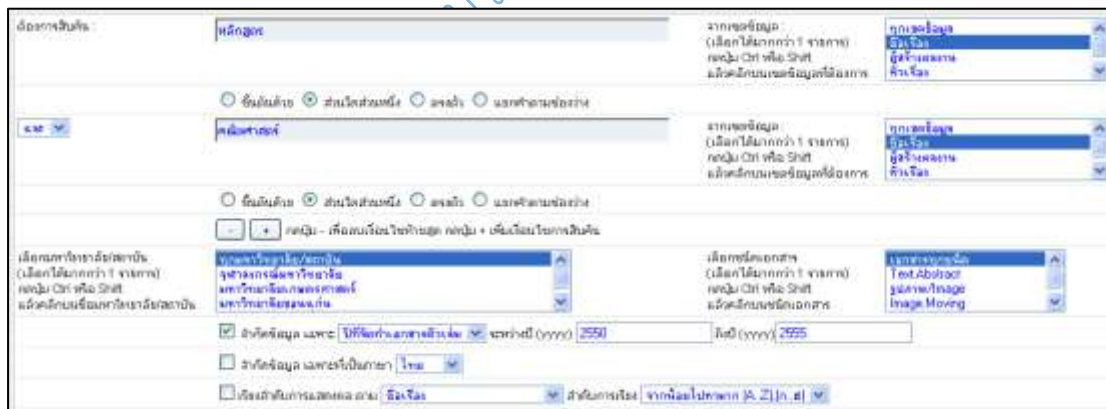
ต้องการสืบค้น หลักสูตร
จากเขตข้อมูล (เลือกได้มากกว่า 1 รายการ) กดปุ่ม Ctrl หรือ Shift แล้วคลิกบนเขตข้อมูลที่ต้องการ
ทุกเขตข้อมูล
ชื่อเรื่อง
ผู้สร้างผลงาน
หัวเรื่อง

○ ขึ้นต้นด้วย ◉ ส่วนใดส่วนหนึ่ง ○ ตรงตัว ○ แยกคำตามช่องว่าง

และ คณิตศาสตร์
จากเขตข้อมูล (เลือกได้มากกว่า 1 รายการ) กดปุ่ม Ctrl หรือ Shift แล้วคลิกบนเขตข้อมูลที่ต้องการ
ทุกเขตข้อมูล
ชื่อเรื่อง
ผู้สร้างผลงาน
หัวเรื่อง

○ ขึ้นต้นด้วย ◉ ส่วนใดส่วนหนึ่ง ○ ตรงตัว ○ แยกคำตามช่องว่าง

- + กดปุ่ม - เพื่อลบเงื่อนไขท้ายสุด กดปุ่ม + เพิ่มเงื่อนไขการสืบค้น

เลือกมหาวิทยาลัย/สถาบัน (เลือกได้มากกว่า 1 รายการ) กดปุ่ม Ctrl หรือ Shift แล้วคลิกบนชื่อมหาวิทยาลัย/สถาบัน
ทุกมหาวิทยาลัย/สถาบัน
จุฬาลงกรณ์มหาวิทยาลัย
มหาวิทยาลัยเกษตรศาสตร์
มหาวิทยาลัยขอนแก่น

เลือกชนิดเอกสาร (เลือกได้มากกว่า 1 รายการ) กดปุ่ม Ctrl หรือ Shift แล้วคลิกบนชนิดเอกสาร
เอกสารทุกชนิด
Text Abstract
รูปภาพ/Image
Image Moving

☑ จำกัดข้อมูล เฉพาะ ปีที่จัดทำเอกสารต้นฉบับ ระหว่างปี (yyyy) 2550 ถึงปี (yyyy) 2555

☐ จำกัดข้อมูล เฉพาะที่เป็นภาษา ไทย

☐ เรียงลำดับการแสดงผล ตาม ชื่อเรื่อง ลำดับการเรียง จากน้อยไปหามาก [A..Z] [ก..ฮ]